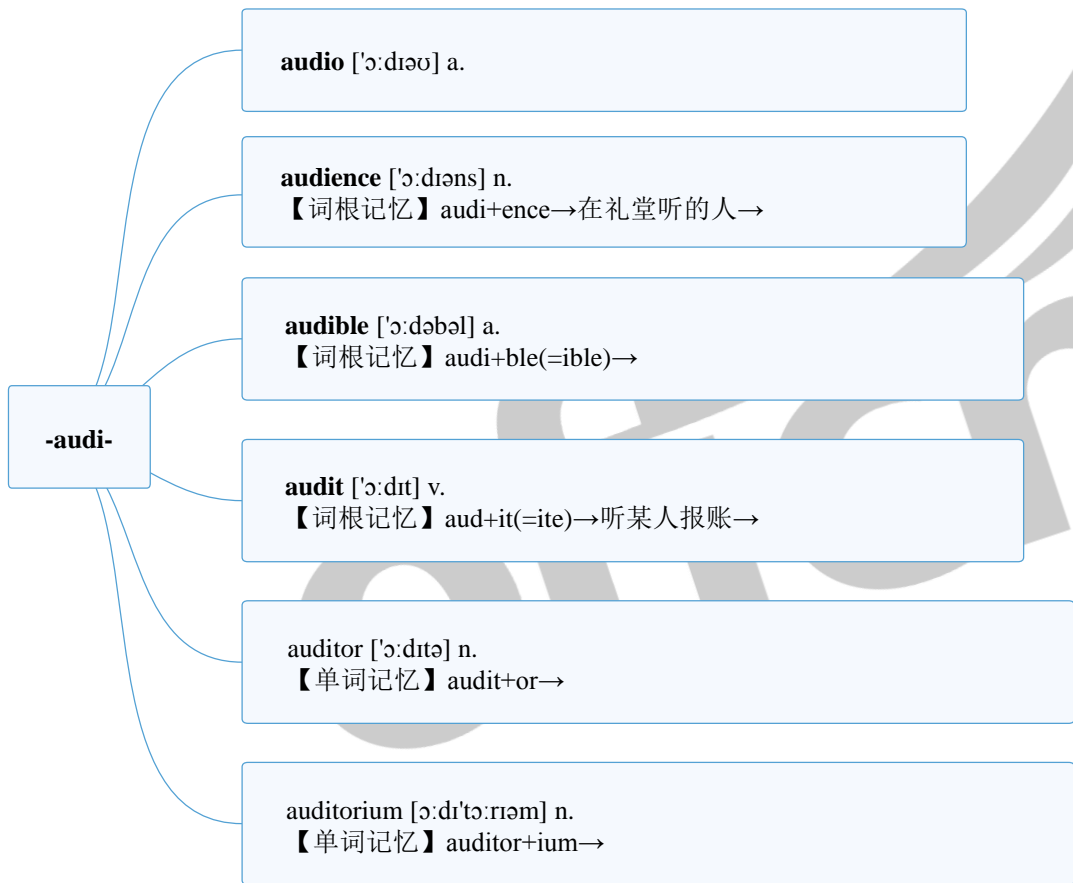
-audi-

**audio** ['ɔːdɪəʊ] a.

**audience** ['ɔːdɪəns] n.
【词根记忆】audi+ence→在礼堂听的人→

**audible** ['ɔːdəbəl] a.
【词根记忆】audi+ble(=ible)→

**audit** ['ɔːdɪt] v.
【词根记忆】aud+it(=ite)→听某人报账→

auditor ['ɔːdɪtə] n.
【单词记忆】audit+or→

auditorium [ɔːdɪ'tɔːrɪəm] n.
【单词记忆】auditor+ium→